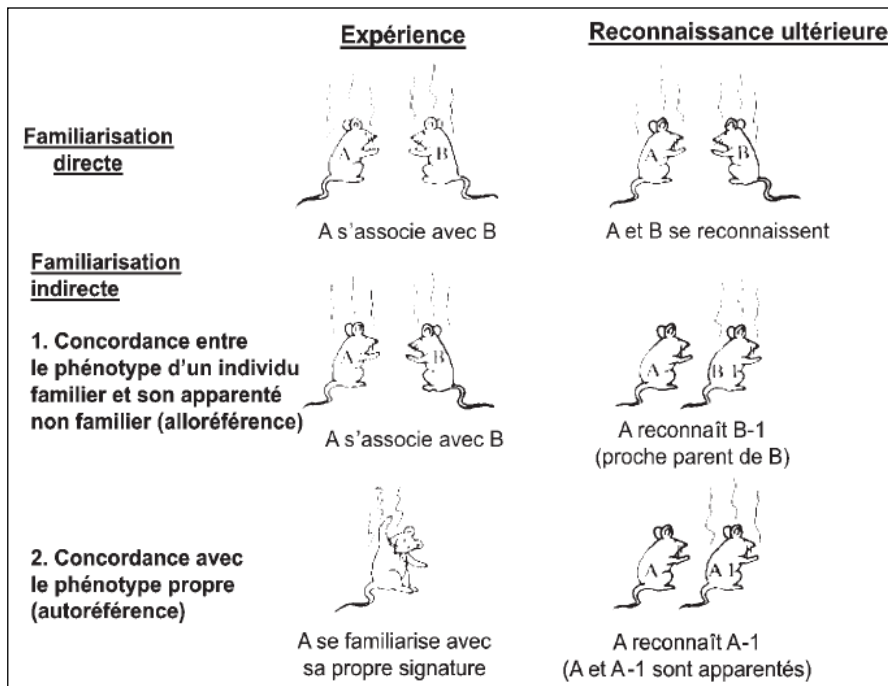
Expérience

Reconnaissance ultérieure

Familiarisation directe

A

B

A

B

A s'associe avec B

A et B se reconnaissent

Familiarisation indirecte

1. Concordance entre le phénotype d'un individu familier et son apparenté non familier (alloréférence)

A

B

A

B-1

A s'associe avec B

A reconnaît B-1 (proche parent de B)

2. Concordance avec le phénotype propre (autoréférence)

A

A-1

A se familiarise avec sa propre signature

A reconnaît A-1 (A et A-1 sont apparentés)